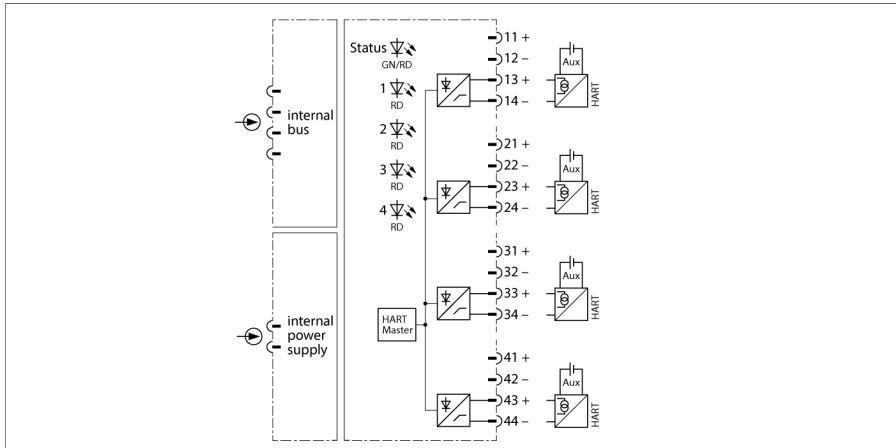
internal bus

internal power supply

Status
GN/RD

1
RD

2
RD

3
RD

4
RD

HART Master

11 +
12 –
13 +
14 –
Aux
HART

21 +
22 –
23 +
24 –
Aux
HART

31 +
32 –
33 +
34 –
Aux
HART

41 +
42 –
43 +
44 –
Aux
HART